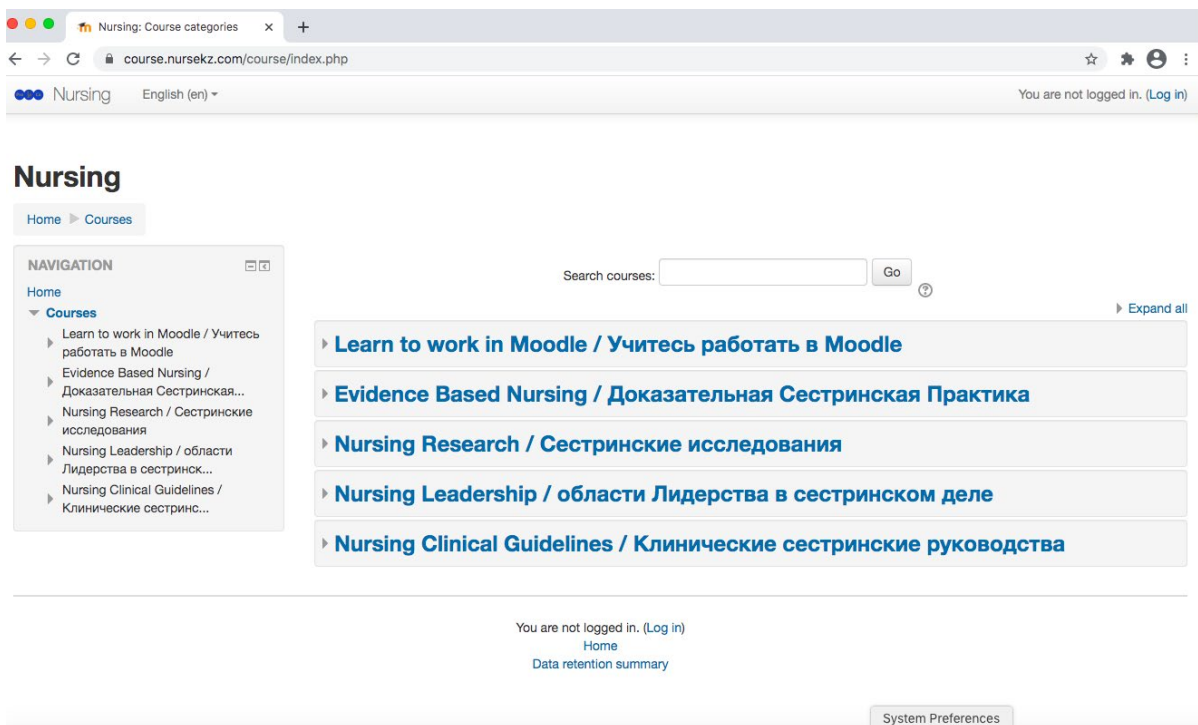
Nursing: Course categories ×
+
course.nursekz.com/course/index.php

Nursing English (en)
You are not logged in. (Log in)

Nursing

Home ▶ Courses

NAVIGATION
Home
Courses
Learn to work in Moodle / Учитесь работать в Moodle
Evidence Based Nursing / Доказательная Сестринская...
Nursing Research / Сестринские исследования
Nursing Leadership / области Лидерства в сестринск...
Nursing Clinical Guidelines / Клинические сестринс...

Search courses: Go

Expand all

Learn to work in Moodle / Учитесь работать в Moodle
Evidence Based Nursing / Доказательная Сестринская Практика
Nursing Research / Сестринские исследования
Nursing Leadership / области Лидерства в сестринском деле
Nursing Clinical Guidelines / Клинические сестринские руководства

You are not logged in. (Log in)
Home
Data retention summary

System Preferences